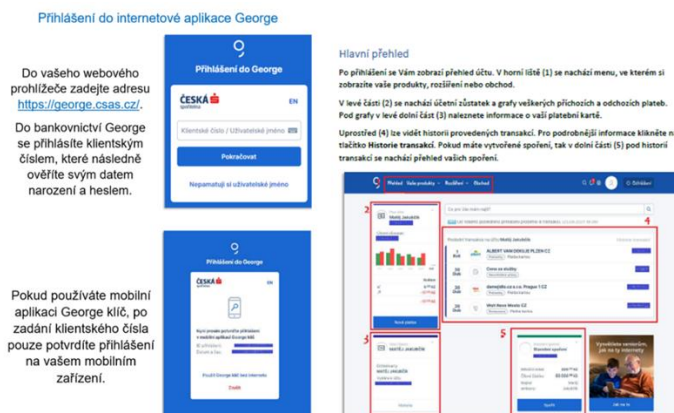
Přihlášení do internetové aplikace George

Do vašeho webového prohlížeče zadejte adresu https://george.csas.cz/.

Do bankovnictví George se přihlásíte klientským číslem, které následně ověříte svým datem narození a heslem.

Přihlášení do George

ČESKÁ spořitelna

EN

Klientské číslo / Uživatelské jméno

Pokračovat

Nepamatuji si uživatelské jméno

Pokud používáte mobilní aplikaci George klíč, po zadání klientského čísla pouze potvrdíte přihlášení na vašem mobilním zařízení.

Přihlášení do George

ČESKÁ spořitelna

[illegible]

Použít George klíč bez internetu

Zpět

Hlavní přehled

Po přihlášení se Vám zobrazí přehled účtu. V horní liště (1) se nachází menu, ve kterém si zobrazíte vaše produkty, rozšíření nebo obchod.

V levé části (2) se nachází účetní zůstatek a grafy veškerých příchozích a odchozích plateb. Pod grafy v levé dolní část (3) naleznete informace o vaší platební kartě.

Uprostřed (4) lze vidět historii provedených transakcí. Pro podrobnější informace klikněte na tlačítko Historie transakcí. Pokud máte vytvořené spoření, tak v dolní části (5) pod historií transakcí se nachází přehled vašich spoření.

1 Přehled Vaše produkty Rozšíření Obchod

Odhlásit

2

3

4

5

ALBERT VAM DEKUJE PLZEN CZ

Cinsk se složky

dama@ltc.cz s.r.o. Prague 1 CZ

Wolt Nove Mesto CZ

Vytvořte seniorům, jak na to internety

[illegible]